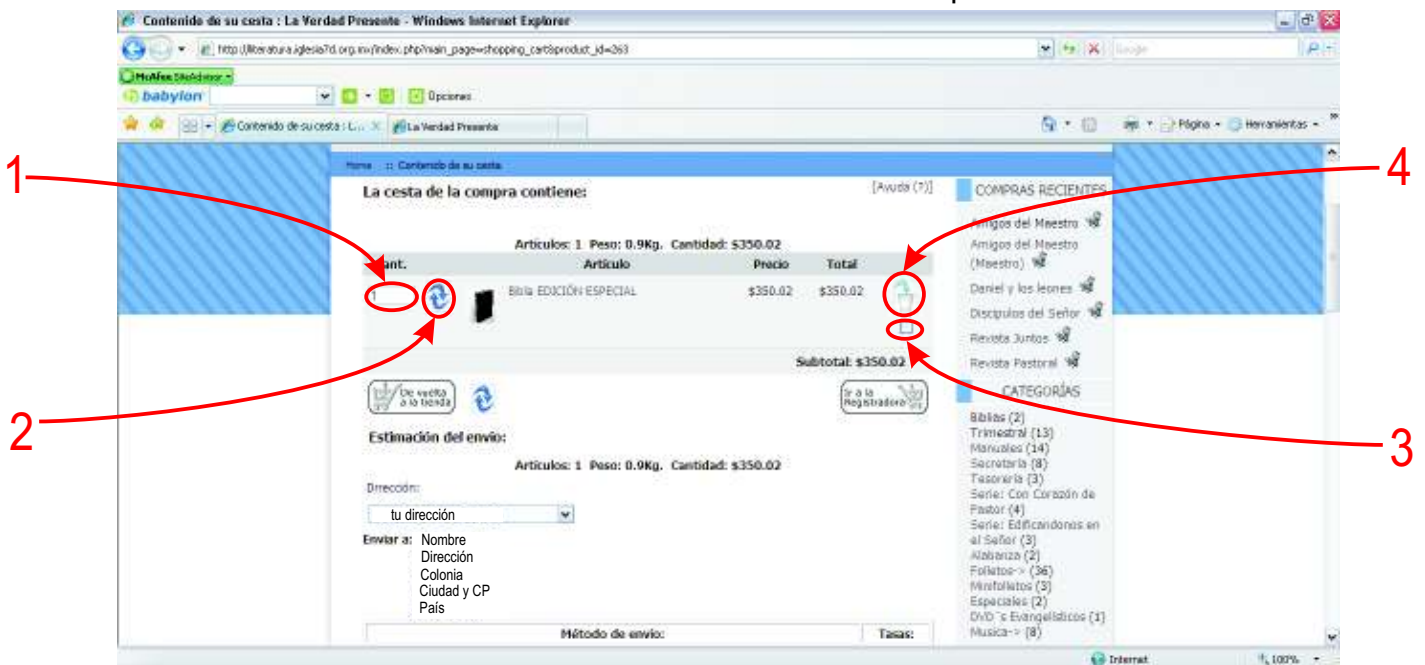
Contenido de su cesta : La Verdad Presente - Windows Internet Explorer

http://literatura.iglesia7d.org.mx/index.php?main_page=shopping_cart&product_id=263

Google

McAfee SiteAdvisor

babylon

Opciones

Contenido de su cesta : L...

La Verdad Presente

Página

Herramientas

Home :: Contenido de su cesta

La cesta de la compra contiene:

[Ayuda (?)]

Articulos: 1 Peso: 0.9Kg. Cantidad: $350.02

| Cant. | | Articulo | Precio | Total |
|---|---|---|---|---|
| 1 | | Biblia EDICIÓN ESPECIAL | $350.02 | $350.02 |

Subtotal: $350.02

De vuelta a la tienda

Ir a la Registradora

Estimación del envío:

Articulos: 1 Peso: 0.9Kg. Cantidad: $350.02

Dirección:

tu dirección

Enviar a: Nombre
Dirección
Colonia
Ciudad y CP
País

| Método de envío: | Tasas: |
|---|---|

COMPRAS RECIENTES

Amigos del Maestro
Amigos del Maestro (Maestro)
Daniel y los leones
Discipulos del Señor
Revista Juntos
Revista Pastoral

CATEGORÍAS

Biblias (2)
Trimestral (13)
Manuales (14)
Secretaria (8)
Tesoreria (3)
Serie: Con Corazón de Pastor (4)
Serie: Edificandonos en el Señor (3)
Alabanza (2)
Folletos-> (36)
Minifolletos (3)
Especiales (2)
DVD´s Evangelisticos (1)
Musica-> (8)

1

2

3

4

Internet

100%